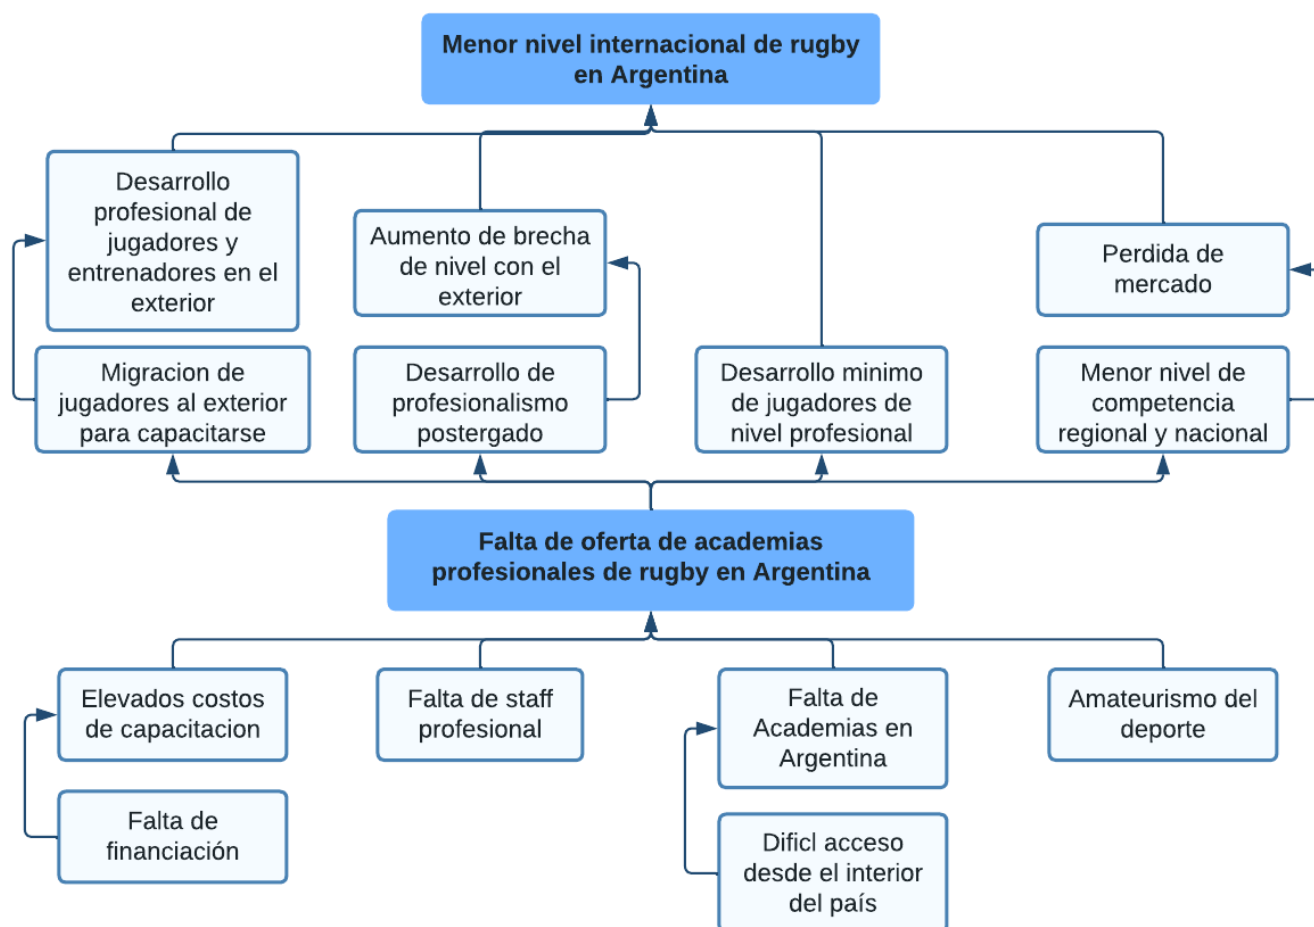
Menor nivel internacional de rugby en Argentina

Desarrollo profesional de jugadores y entrenadores en el exterior

Aumento de brecha de nivel con el exterior

Perdida de mercado

Migracion de jugadores al exterior para capacitarse

Desarrollo de profesionalismo postergado

Desarrollo minimo de jugadores de nivel profesional

Menor nivel de competencia regional y nacional

Falta de oferta de academias profesionales de rugby en Argentina

Elevados costos de capacitacion

Falta de staff profesional

Falta de Academias en Argentina

Amateurismo del deporte

Falta de financiación

Dificl acceso desde el interior del país